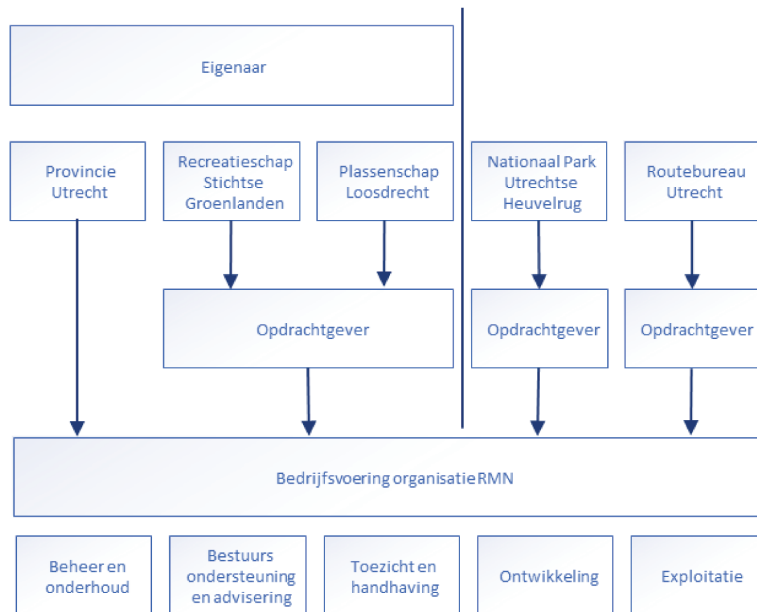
Eigenaar

Provincie Utrecht

Recreatieschap Stichtse Groenlanden

Plassenschap Loosdrecht

Nationaal Park Utrechtse Heuvelrug

Routebureau Utrecht

Opdrachtgever

Opdrachtgever

Opdrachtgever

Bedrijfsvoering organisatie RMN

Beheer en onderhoud

Bestuurs ondersteuning en advisering

Toezicht en handhaving

Ontwikkeling

Exploitatie